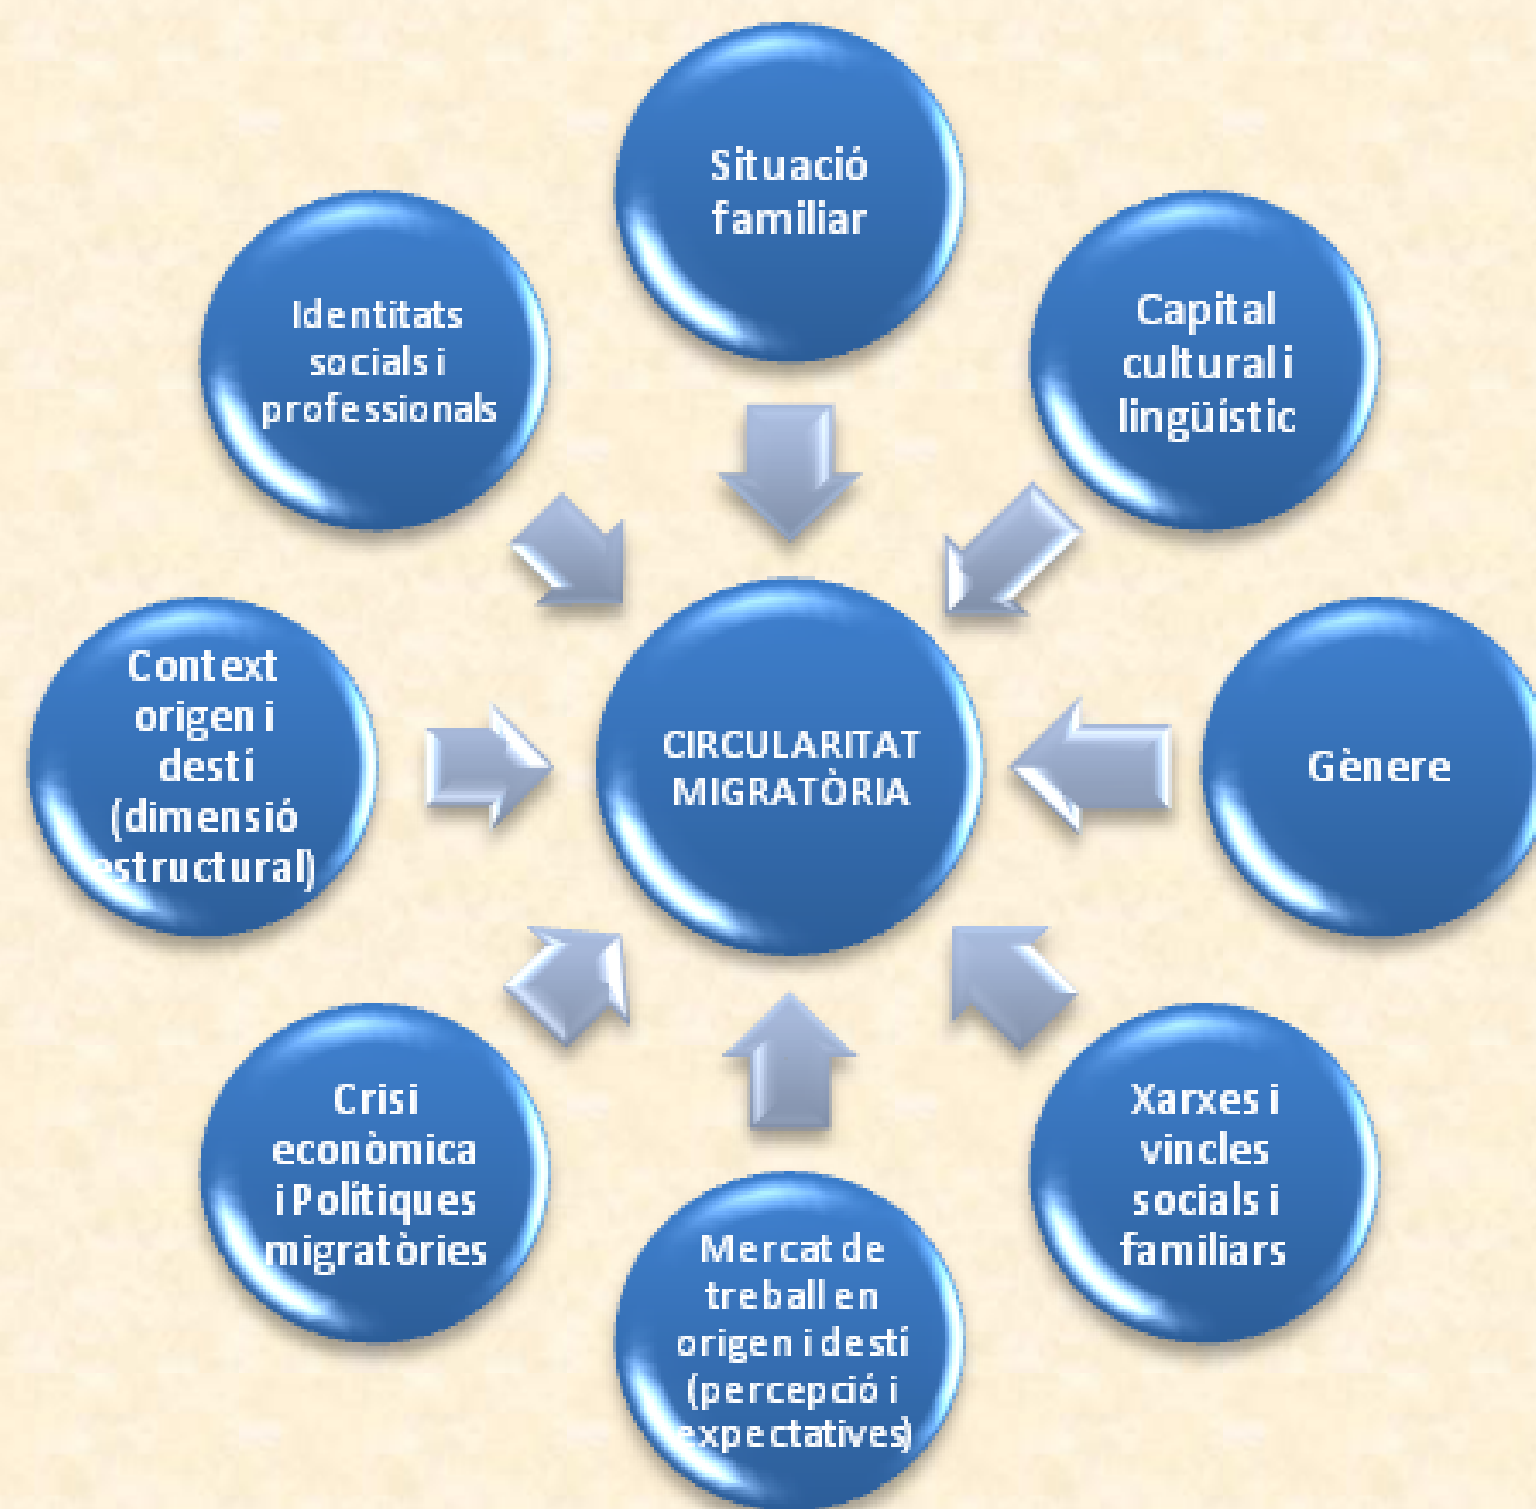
Situació familiar

Identitats socials i professionals

Capital cultural i lingüístic

Context origen i destí (dimensió estructural)

CIRCULARITAT MIGRATÒRIA

Gènere

Crisi econòmica i Polítiques migratòries

Mercat de treball en origen i destí (percepció i expectatives)

Xarxes i vincles socials i familiars